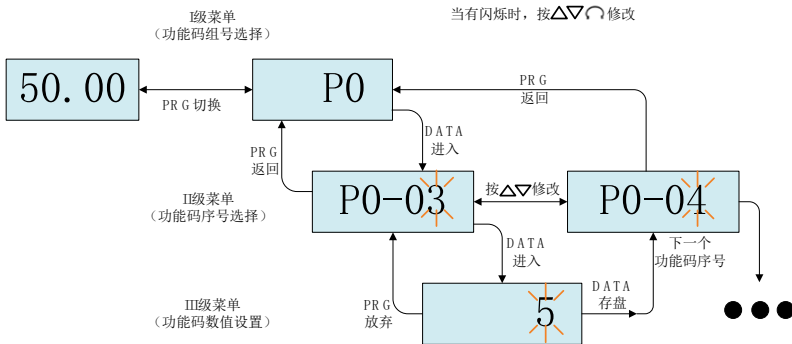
I级菜单
（功能码组号选择）

当有闪烁时，按△▽∩修改

50.00

PRG切换

P0

PRG
返回

DATA
进入

PRG
返回

II级菜单
（功能码序号选择）

P0-03

按△▽修改

P0-04

DATA
进入

下一个
功能码序号

III级菜单
（功能码数值设置）

PRG
放弃

5

DATA
存盘

●●●